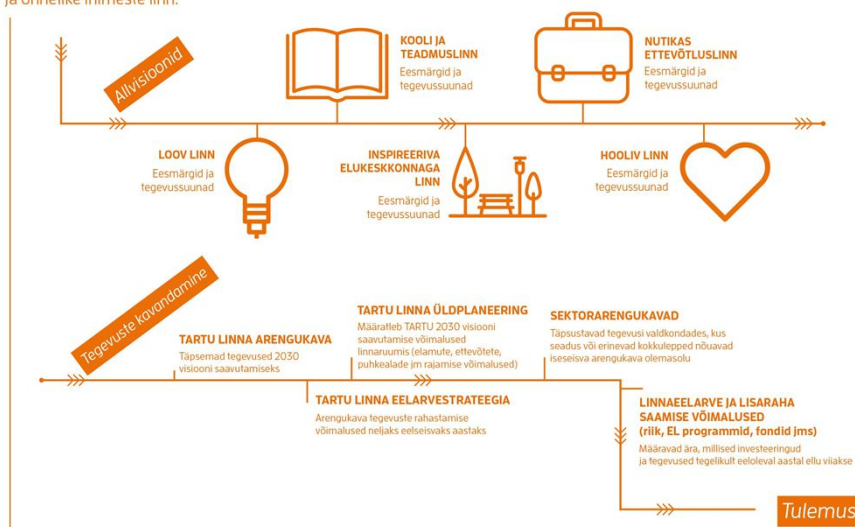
ja õnnelike inimeste linn.

Allvisioonid

KOOLI JA TEADMUSLINN
Eesmärgid ja tegevussuunad

NUTIKAS ETTEVÕTLUSLINN
Eesmärgid ja tegevussuunad

LOOV LINN
Eesmärgid ja tegevussuunad

INSPIREERIVA ELUKESKKONNAGA LINN
Eesmärgid ja tegevussuunad

HOOLIV LINN
Eesmärgid ja tegevussuunad

Tegevuste kavandamine

TARTU LINNA ARENGUKAVA
Täpsemad tegevused 2030 visiooni saavutamiseks

TARTU LINNA ÜLDPLANEERING
Määratleb TARTU 2030 visiooni saavutamise võimalused linnaruumis (elamute, ettevõtete, puhkealade jm rajamise võimalused)

SEKTORARENGUKAVAD
Täpsustavad tegevusi valdkondades, kus seadus või erinevad kokkulepped nõuavad iseseisva arengukava olemasolu

TARTU LINNA EELARVESTRATEEGIA
Arengukava tegevuste rahastamise võimalused neljaks eelseisvaks aastaks

LINNAEELARVE JA LISARAHA SAAMISE VÕIMALUSED
(riik, EL programmid, fondid jms)
Määravad ära, millised investeeringud ja tegevused tegelikult eeloleval aastal ellu viiakse

Tulemus